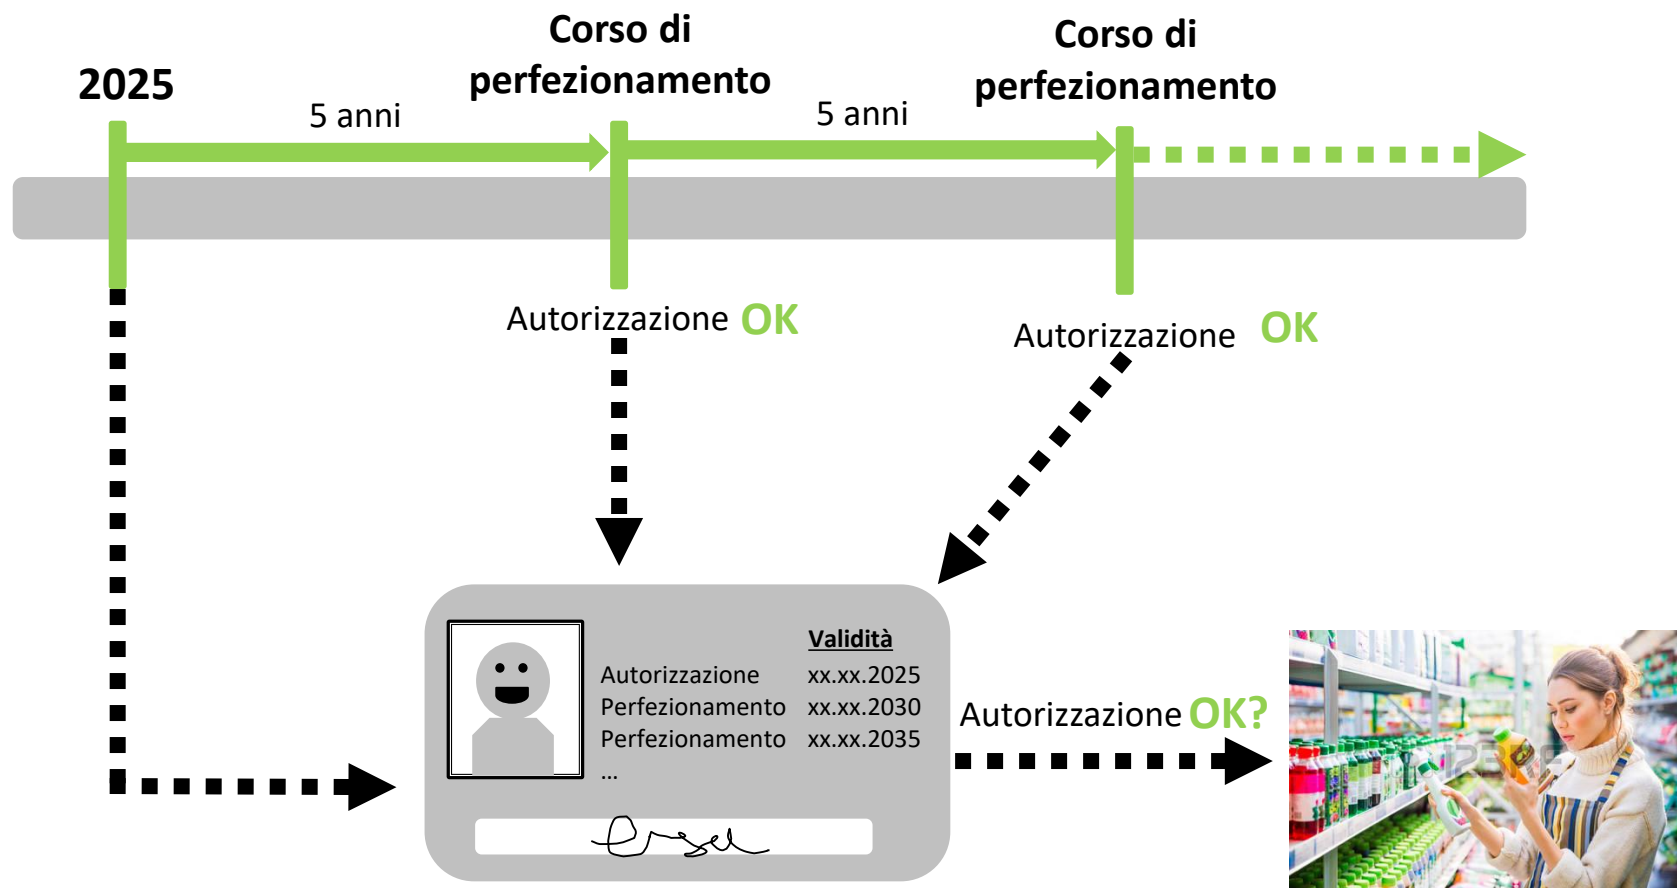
2025

5 anni

Corso di perfezionamento

5 anni

Corso di perfezionamento

Autorizzazione OK

Autorizzazione OK

Validità

Autorizzazione xx.xx.2025
Perfezionamento xx.xx.2030
Perfezionamento xx.xx.2035
...

Autorizzazione OK?